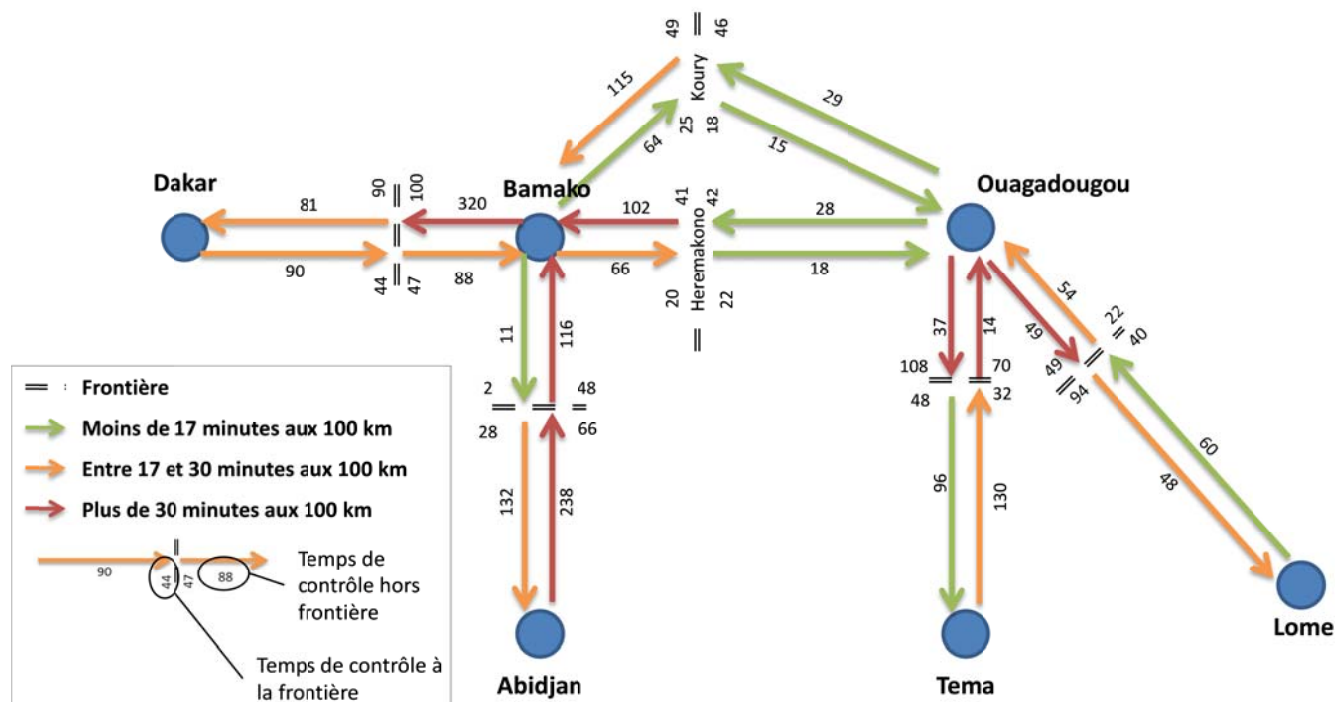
49
46
Koury
115
29
25
18
64
15
Dakar
90
100
Bamako
41
42
Ouagadougou
81
320
102
28
Heremakono
90
88
66
18
44
47
20
22
11
116
37
14
54
22
40
49
49
2
48
108
70
28
66
48
32
94
132
238
96
130
60
48
Frontière
Moins de 17 minutes aux 100 km
Entre 17 et 30 minutes aux 100 km
Plus de 30 minutes aux 100 km
90
44
47
88
Temps de contrôle hors frontière
Temps de contrôle à la frontière
Abidjan
Tema
Lome